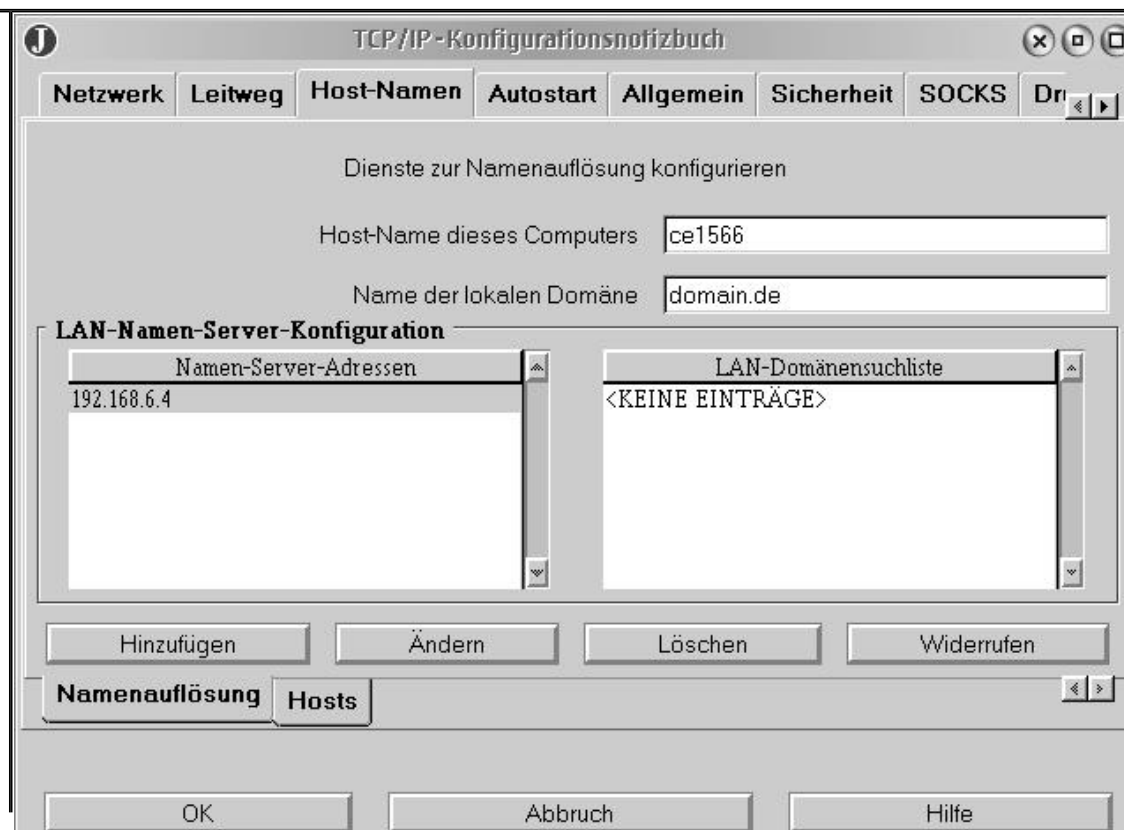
TCP/IP - Konfigurationsnotizbuch

Netzwerk Leitweg Host-Namen Autostart Allgemein Sicherheit SOCKS Dr

Dienste zur Namenauflösung konfigurieren

Host-Name dieses Computers ce1566

Name der lokalen Domäne domain.de

LAN-Namen-Server-Konfiguration

| Namen-Server-Adressen |
|---|
| 192.168.6.4 |

| LAN-Domänensuchliste |
|---|
| <KEINE EINTRÄGE> |

Hinzufügen Ändern Löschen Widerrufen

Namenauflösung Hosts

OK Abbruch Hilfe